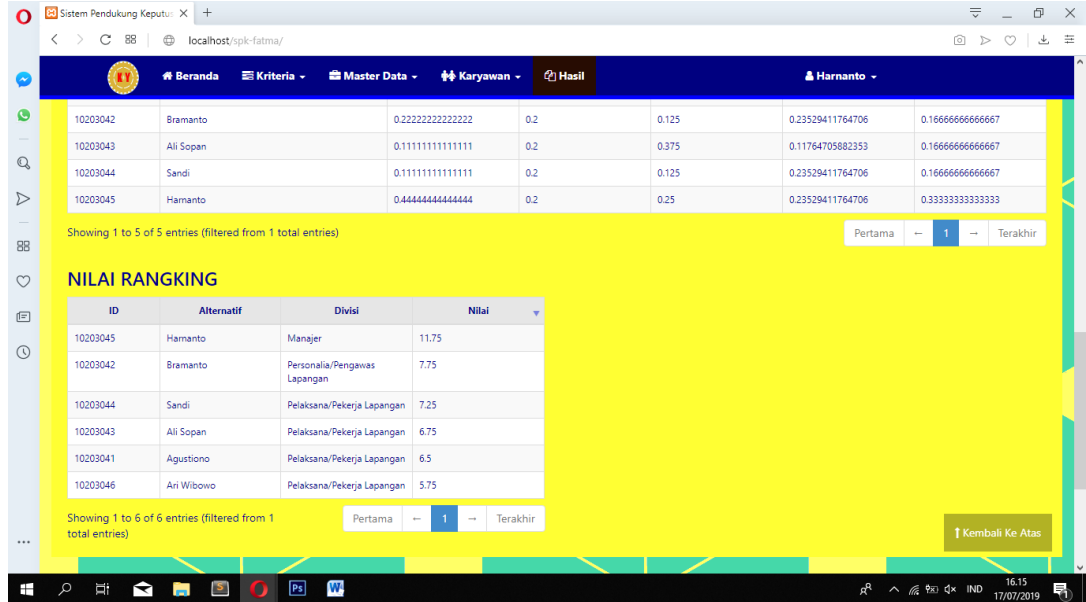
Sistem Pendukung Keputu: ×  +

localhost/spk-fatma/

Beranda  Kriteria  Master Data  Karyawan  Hasil  Harnanto

| 10203042 | Bramanto | 0.22222222222222 | 0.2 | 0.125 | 0.23529411764706 | 0.16666666666667 |
|---|---|---|---|---|---|---|
| 10203043 | Ali Sopan | 0.11111111111111 | 0.2 | 0.375 | 0.11764705882353 | 0.16666666666667 |
| 10203044 | Sandi | 0.11111111111111 | 0.2 | 0.125 | 0.23529411764706 | 0.16666666666667 |
| 10203045 | Harnanto | 0.44444444444444 | 0.2 | 0.25 | 0.23529411764706 | 0.33333333333333 |

Showing 1 to 5 of 5 entries (filtered from 1 total entries)

Pertama ← 1 → Terakhir

NILAI RANGKING

| ID | Alternatif | Divisi | Nilai |
|---|---|---|---|
| 10203045 | Harnanto | Manajer | 11.75 |
| 10203042 | Bramanto | Personalia/Pengawas Lapangan | 7.75 |
| 10203044 | Sandi | Pelaksana/Pekerja Lapangan | 7.25 |
| 10203043 | Ali Sopan | Pelaksana/Pekerja Lapangan | 6.75 |
| 10203041 | Agustiono | Pelaksana/Pekerja Lapangan | 6.5 |
| 10203046 | Ari Wibowo | Pelaksana/Pekerja Lapangan | 5.75 |

Showing 1 to 6 of 6 entries (filtered from 1 total entries)

Pertama ← 1 → Terakhir

Kembali Ke Atas

IND 16.15 17/07/2019